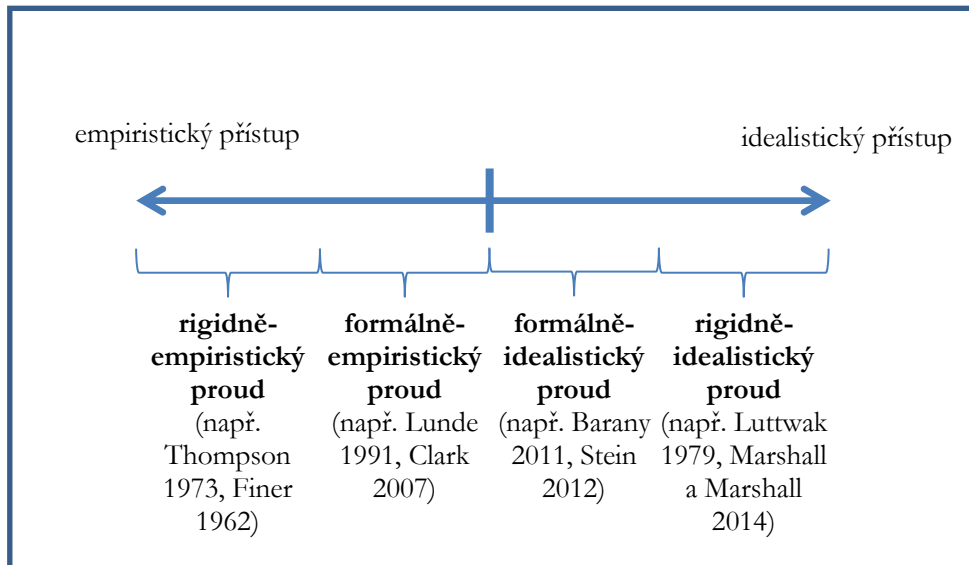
empiristický přístup

idealistický přístup

**rigidně-empiristický proud**
(např. Thompson 1973, Finer 1962)

**formálně-empiristický proud**
(např. Lunde 1991, Clark 2007)

**formálně-idealistický proud**
(např. Barany 2011, Stein 2012)

**rigidně-idealistický proud**
(např. Luttwak 1979, Marshall a Marshall 2014)